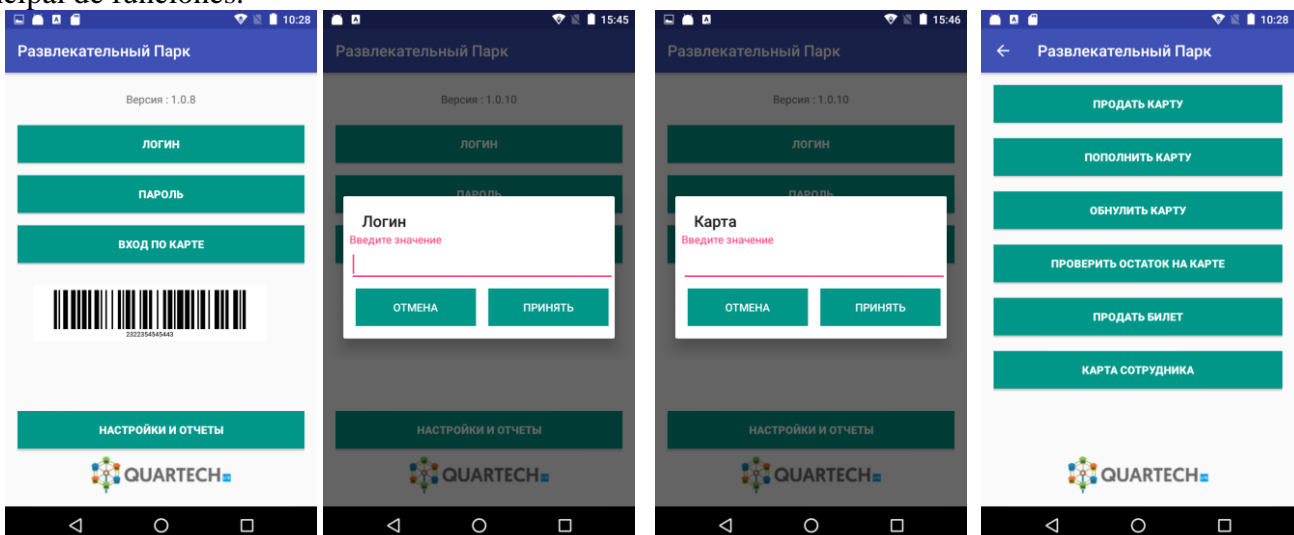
icipal de funciones:

10:28
Развлекательный Парк
Версия : 1.0.8
ЛОГИН
ПАРОЛЬ
ВХОД ПО КАРТЕ
2322354545443
НАСТРОЙКИ И ОТЧЕТЫ
QUARTECH

15:45
Развлекательный Парк
Версия : 1.0.10
ЛОГИН
ПАРОЛЬ
Логин
Введите значение
ОТМЕНА
ПРИНЯТЬ
НАСТРОЙКИ И ОТЧЕТЫ
QUARTECH

15:46
Развлекательный Парк
Версия : 1.0.10
ЛОГИН
ПАРОЛЬ
Карта
Введите значение
ОТМЕНА
ПРИНЯТЬ
НАСТРОЙКИ И ОТЧЕТЫ
QUARTECH

10:28
Развлекательный Парк
ПРОДАТЬ КАРТУ
ПОПОЛНИТЬ КАРТУ
ОБНУЛИТЬ КАРТУ
ПРОВЕРИТЬ ОСТАТОК НА КАРТЕ
ПРОДАТЬ БИЛЕТ
КАРТА СОТРУДНИКА
QUARTECH